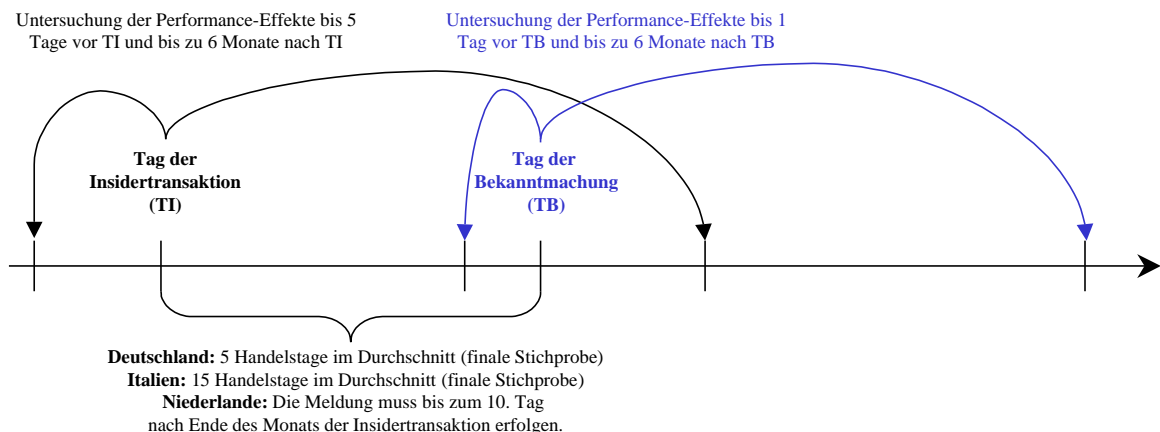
Untersuchung der Performance-Effekte bis 5 Tage vor TI und bis zu 6 Monate nach TI

Untersuchung der Performance-Effekte bis 1 Tag vor TB und bis zu 6 Monate nach TB

Tag der Insidertransaktion (TI)

Tag der Bekanntmachung (TB)

Deutschland: 5 Handelstage im Durchschnitt (finale Stichprobe)
Italien: 15 Handelstage im Durchschnitt (finale Stichprobe)
Niederlande: Die Meldung muss bis zum 10. Tag nach Ende des Monats der Insidertransaktion erfolgen.